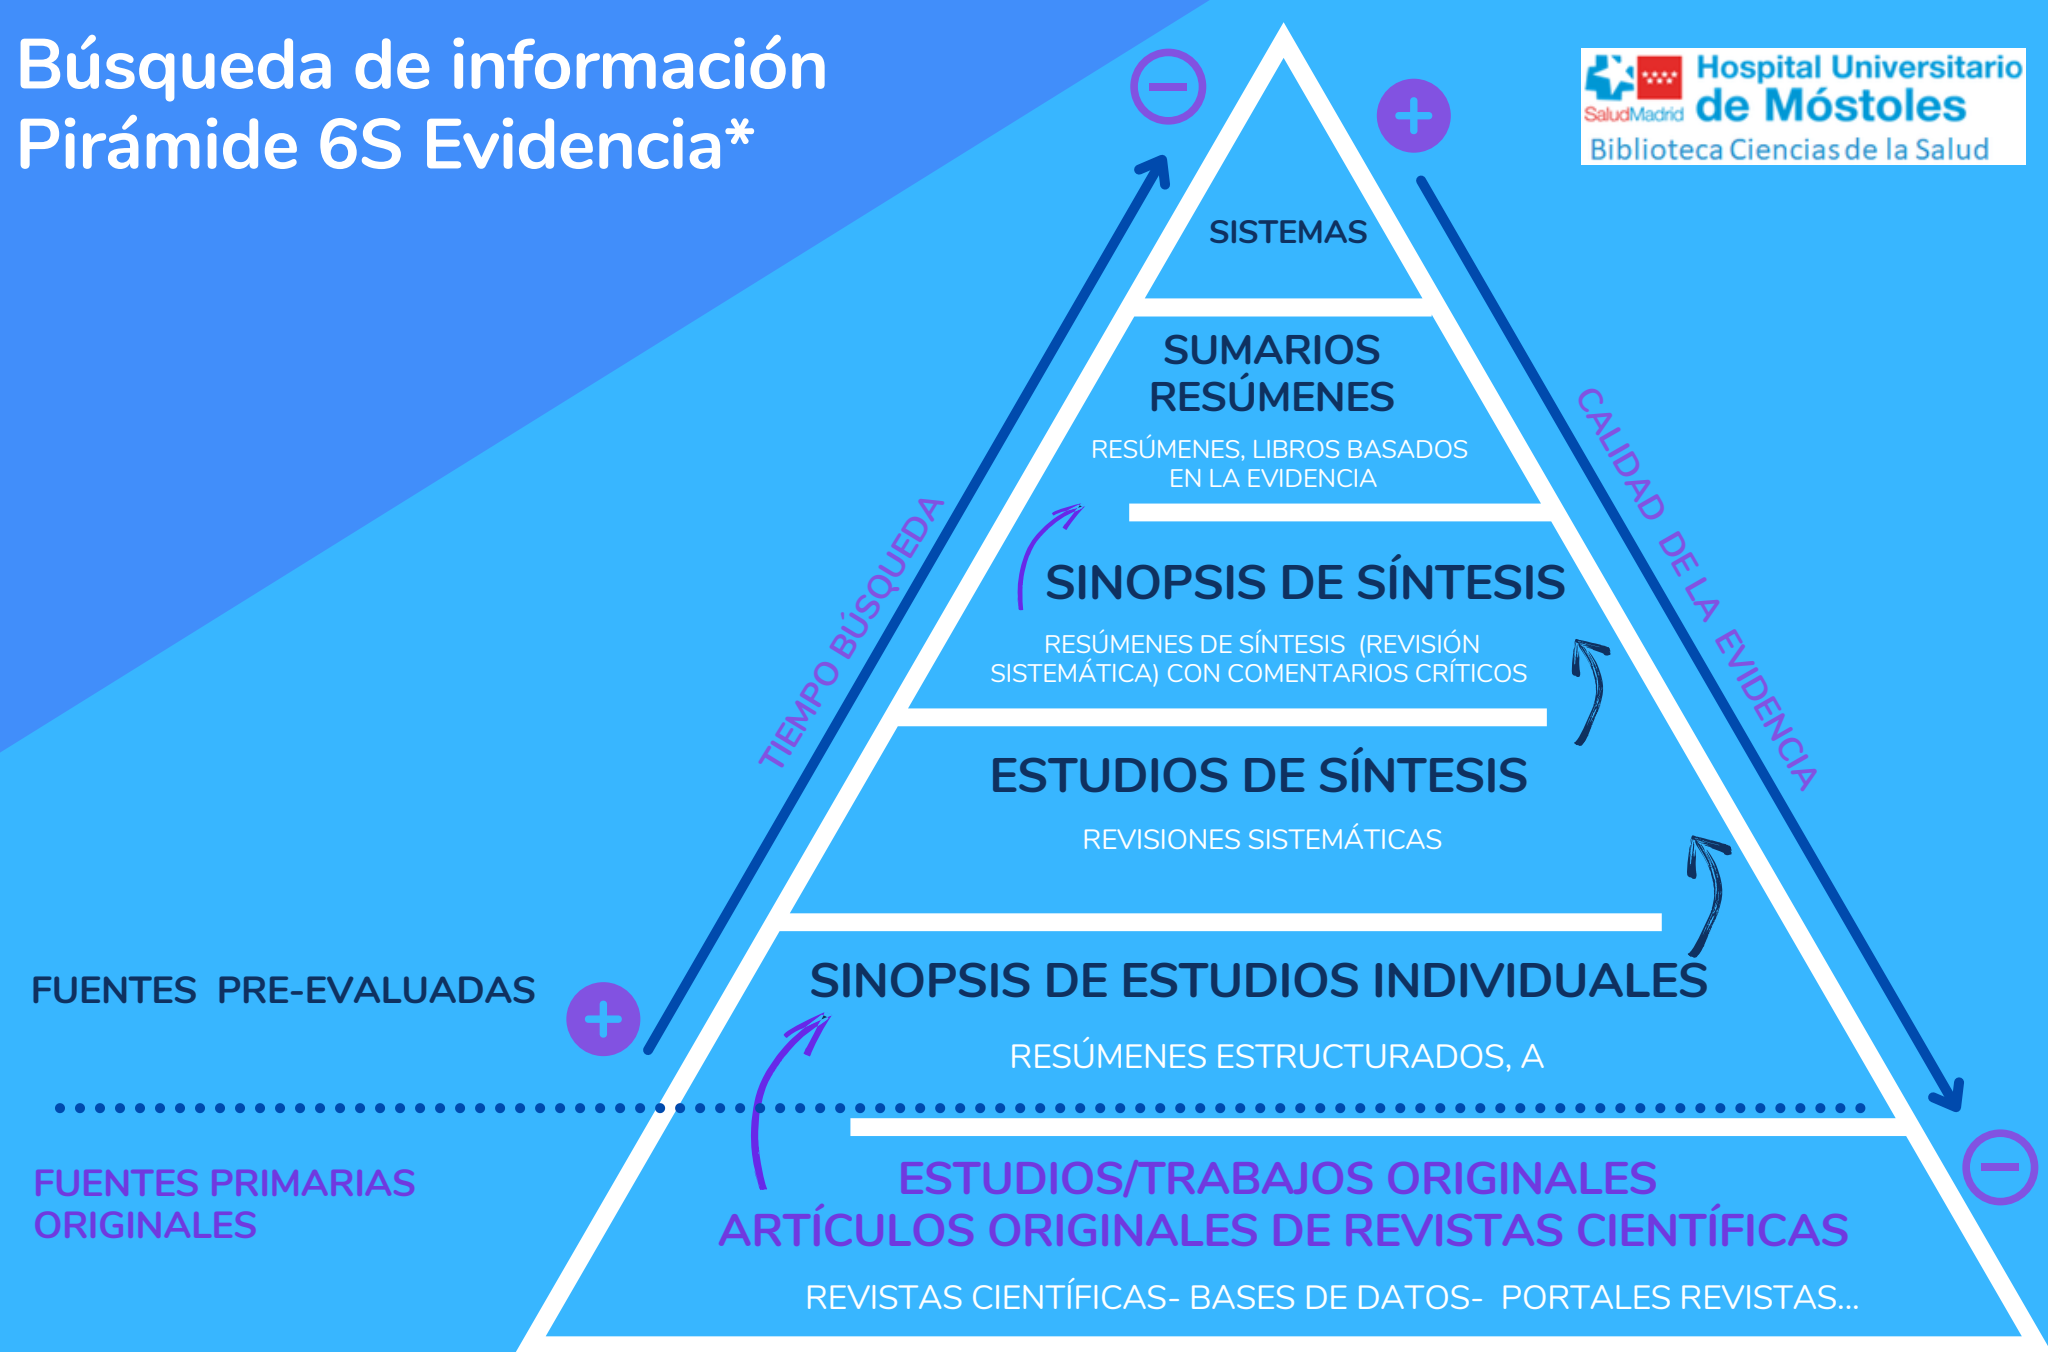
Búsqueda de información
Pirámide 6S Evidencia*

Hospital Universitario de Móstoles
SaludMadrid
Biblioteca Ciencias de la Salud

SISTEMAS

SUMARIOS
RESÚMENES
RESÚMENES, LIBROS BASADOS EN LA EVIDENCIA

SINOPSIS DE SÍNTESIS
RESÚMENES DE SÍNTESIS (REVISIÓN SISTEMÁTICA) CON COMENTARIOS CRÍTICOS

ESTUDIOS DE SÍNTESIS
REVISIONES SISTEMÁTICAS

SINOPSIS DE ESTUDIOS INDIVIDUALES
RESÚMENES ESTRUCTURADOS, A

ESTUDIOS/TRABAJOS ORIGINALES
ARTÍCULOS ORIGINALES DE REVISTAS CIENTÍFICAS
REVISTAS CIENTÍFICAS- BASES DE DATOS- PORTALES REVISTAS...

TIEMPO BÚSQUEDA

CALIDAD DE LA EVIDENCIA

FUENTES PRE-EVALUADAS

FUENTES PRIMARIAS ORIGINALES